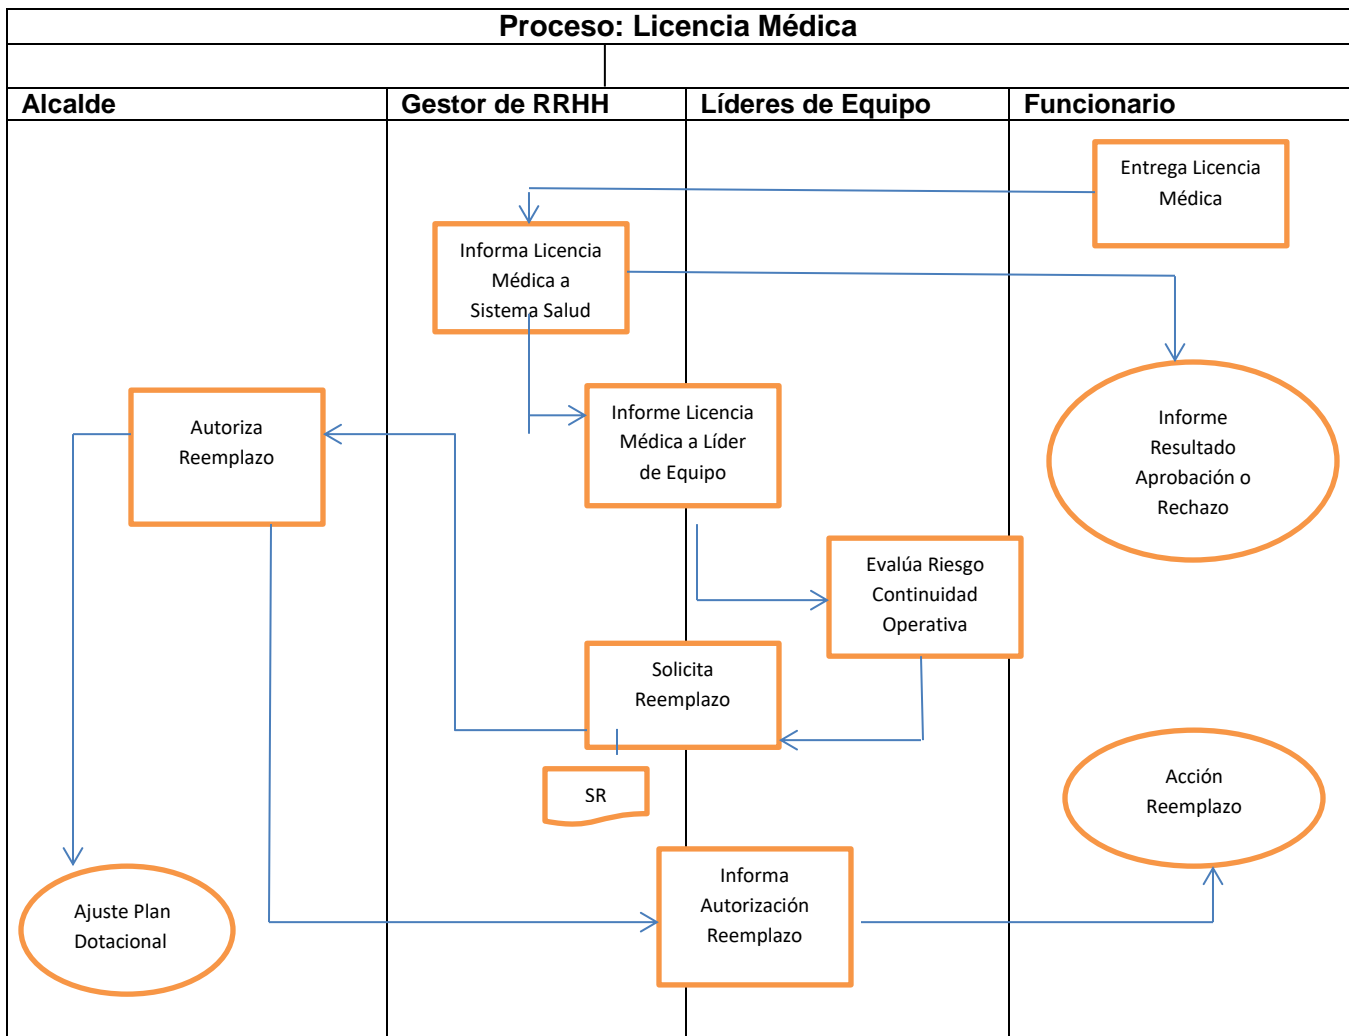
Proceso: Licencia Médica

| Alcalde | Gestor de RRHH | Líderes de Equipo | Funcionario |
|---|---|---|---|

Entrega Licencia Médica

Informa Licencia Médica a Sistema Salud

Informe Resultado Aprobación o Rechazo

Autoriza Reemplazo

Informe Licencia Médica a Líder de Equipo

Evalúa Riesgo Continuidad Operativa

Solicita Reemplazo

SR

Acción Reemplazo

Ajuste Plan Dotacional

Informa Autorización Reemplazo